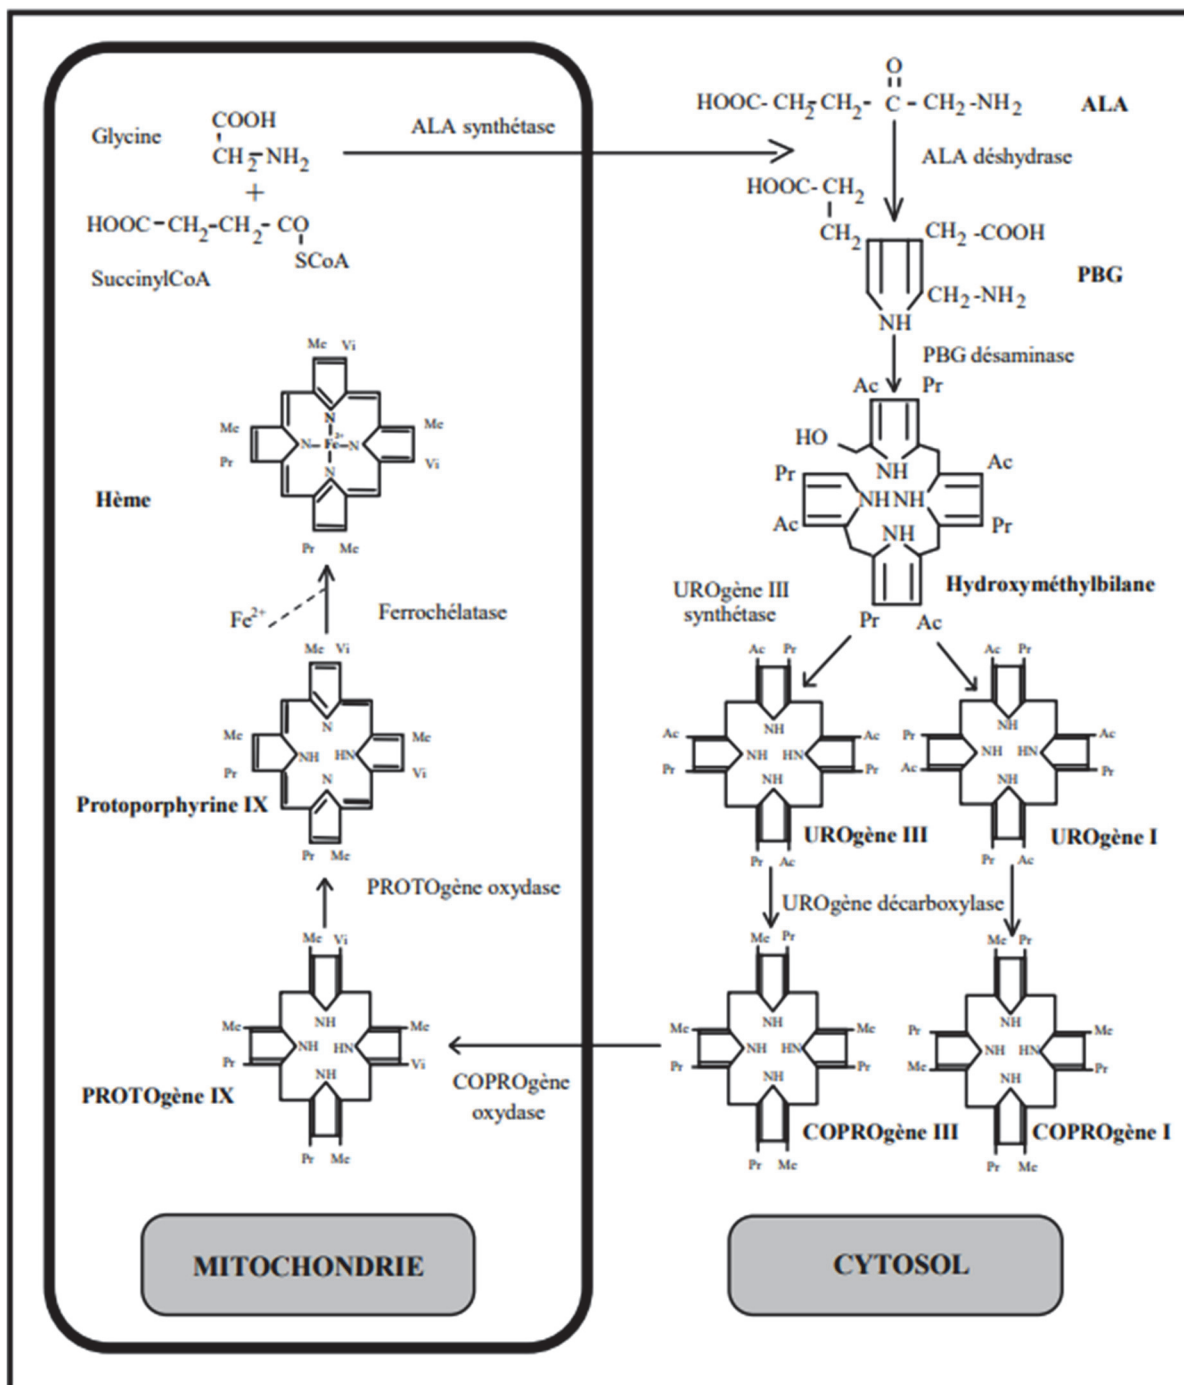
Glycine COOH
$CH_2$-$NH_2$
+
HOOC-$CH_2$-$CH_2$-CO
SCoA
SuccinylCoA

ALA synthétase

O
HOOC-$CH_2$-$CH_2$-C-$CH_2$-$NH_2$ ALA

ALA déshydrase

HOOC-$CH_2$
$CH_2$
$CH_2$-COOH
$CH_2$-$NH_2$
NH
PBG

PBG désaminase

Ac Pr
HO
NH
Pr Ac
NH NH
Ac Pr
NH
Pr Ac
Hydroxyméthylbilane

UROgène III synthétase

Ac Pr
Ac NH Ac
Pr NH HN Pr
NH
Pr Ac
UROgène III

Ac Pr
Pr NH Ac
Ac NH HN Pr
NH
Pr Ac
UROgène I

UROgène décarboxylase

Me Pr
Me NH Me
Pr NH HN Pr
NH
Pr Me
COPROgène III

Me Pr
Pr NH Me
Me NH HN Pr
NH
Pr Me
COPROgène I

COPROgène oxydase

Me Vi
Me NH Me
Pr NH HN Vi
NH
Pr Me
PROTOgène IX

PROTOgène oxydase

Me Vi
Me N Me
Pr NH HN Vi
N
Pr Me
Protoporphyrine IX

$Fe^{2+}$
Ferrochélatase

Me Vi
Me N Me
Pr N-Fe-N Vi
N
Pr Me
Hème

MITOCHONDRIE

CYTOSOL